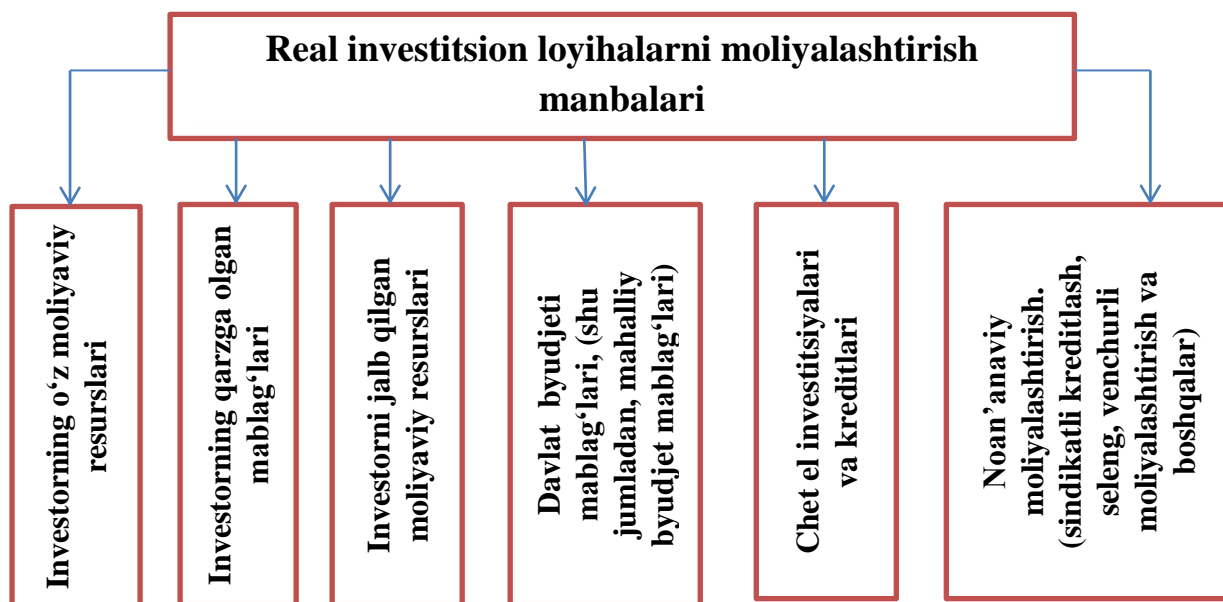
Real investitsion loyihalarni moliyalashtirish manbalari

Investorning o‘z moliyaviy resurslari

Investorning qarzga olgan mablag‘lari

Investorni jalb qilgan moliyaviy resurslari

Davlat byudjeti mablag‘lari, (shu jumladan, mahalliy byudjet mablag‘lari)

Chet el investitsiyalari va kreditlari

Noan’anaviy moliyalashtirish. (sindikatli kreditlash, seleng, venchurli moliyalashtirish va boshqalar)